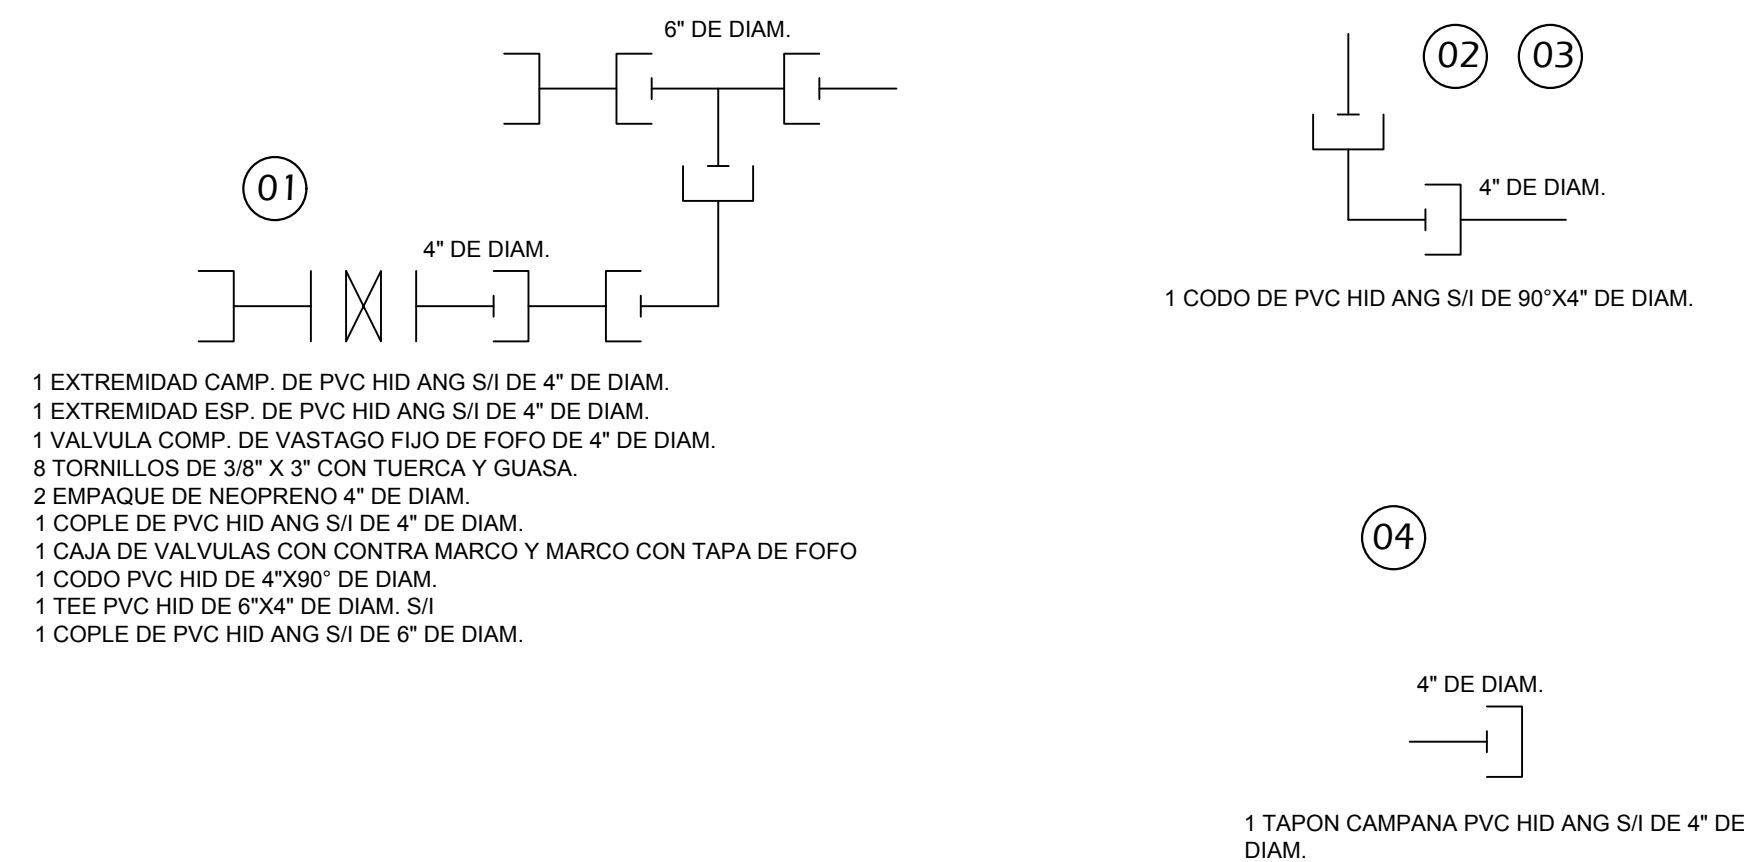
6" DE DIAM.

01

4" DE DIAM.

1 EXTREMIDAD CAMP. DE PVC HID ANG S/I DE 4" DE DIAM.
1 EXTREMIDAD ESP. DE PVC HID ANG S/I DE 4" DE DIAM.
1 VALVULA COMP. DE VASTAGO FIJO DE FOFO DE 4" DE DIAM.
8 TORNILLOS DE 3/8" X 3" CON TUERCA Y GUASA.
2 EMPAQUE DE NEOPRENO 4" DE DIAM.
1 COPLE DE PVC HID ANG S/I DE 4" DE DIAM.
1 CAJA DE VALVULAS CON CONTRA MARCO Y MARCO CON TAPA DE FOFO
1 CODO PVC HID DE 4"X90° DE DIAM.
1 TEE PVC HID DE 6"X4" DE DIAM. S/I
1 COPLE DE PVC HID ANG S/I DE 6" DE DIAM.

02 03

4" DE DIAM.

1 CODO DE PVC HID ANG S/I DE 90°X4" DE DIAM.

04

4" DE DIAM.

1 TAPON CAMPANA PVC HID ANG S/I DE 4" DE DIAM.